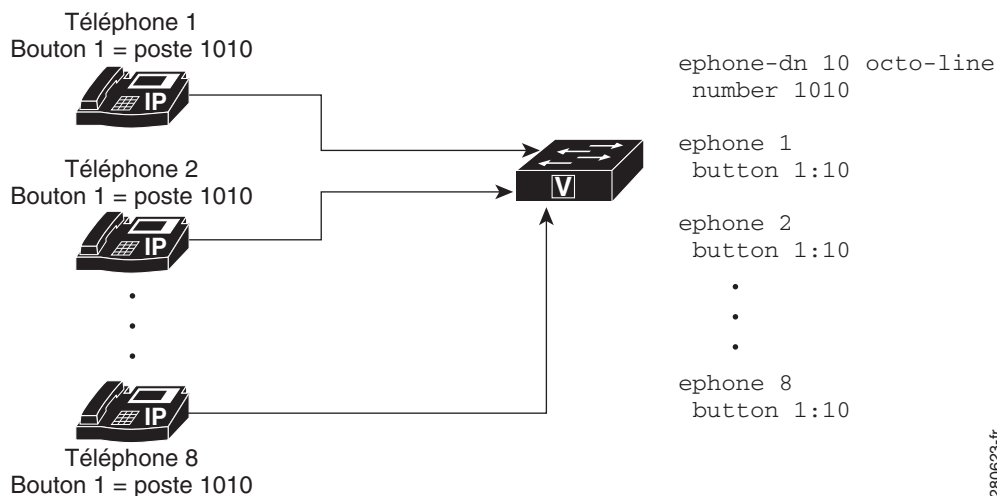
Téléphone 1
Bouton 1 = poste 1010

IP

Téléphone 2
Bouton 1 = poste 1010

IP

.
.
.

IP

Téléphone 8
Bouton 1 = poste 1010

V

ephone-dn 10 octo-line
 number 1010

ephone 1
 button 1:10

ephone 2
 button 1:10

.
.
.

ephone 8
 button 1:10

280623-fr